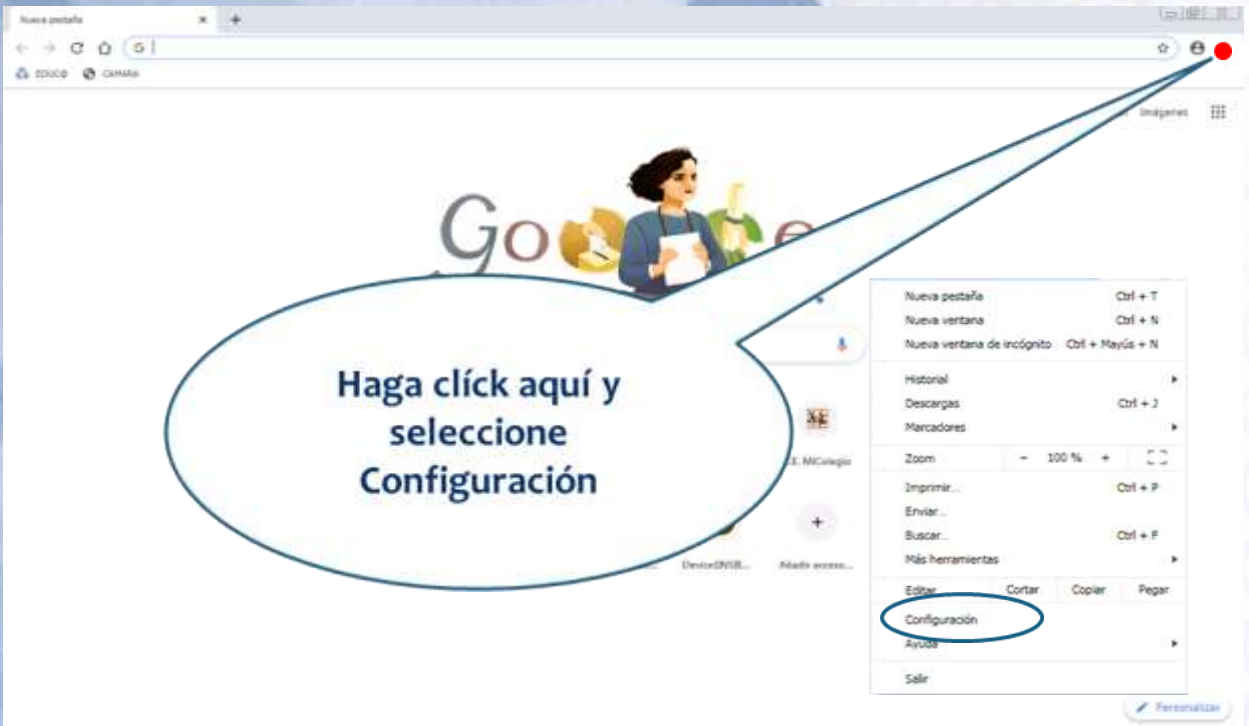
Nueva pestaña ×
+
G
EDUCO CAMARA
Imágenes

Haga clíck aquí y seleccione Configuración

Nueva pestaña Ctrl + T
Nueva ventana Ctrl + N
Nueva ventana de incógnito Ctrl + Mayús + N
Historial
Descargas Ctrl + J
Marcadores
Zoom − 100 % +
Imprimir... Ctrl + P
Enviar...
Buscar... Ctrl + F
Más herramientas
Editar Cortar Copiar Pegar
Configuración
Ayuda
Salir

E. MiColegio
DeviceINSB...
Añadir acceso...
Personalizar